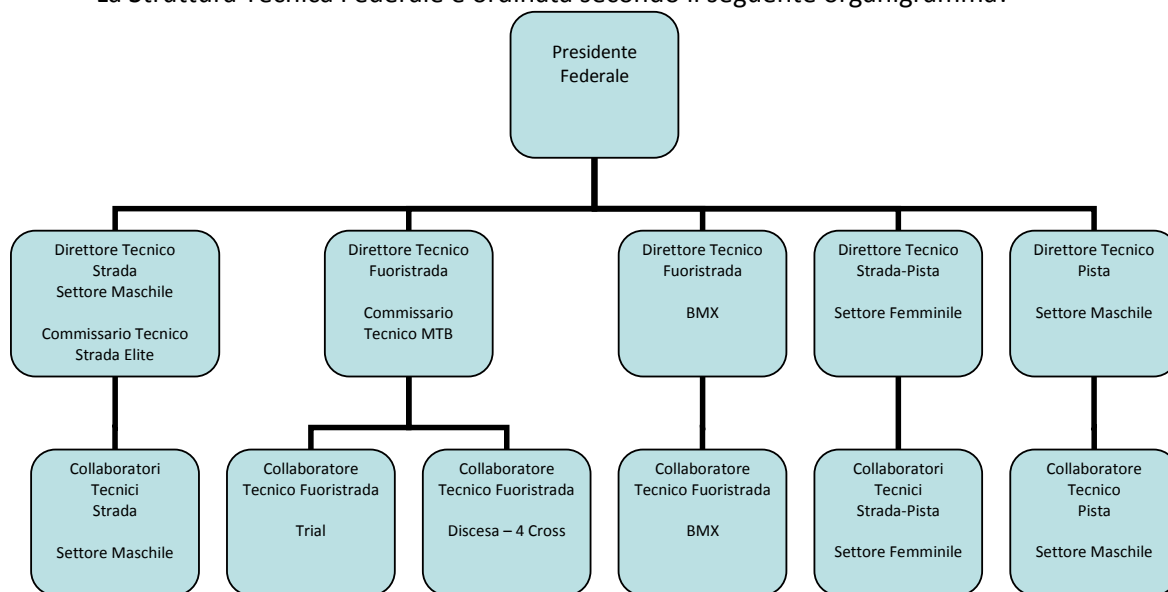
La Struttura Tecnica Federale è ordinata secondo il seguente organigramma:

Presidente Federale

Direttore Tecnico
Strada
Settore Maschile

Commissario Tecnico
Strada Elite

Direttore Tecnico
Fuoristrada

Commissario
Tecnico MTB

Direttore Tecnico
Fuoristrada

BMX

Direttore Tecnico
Strada-Pista

Settore Femminile

Direttore Tecnico
Pista

Settore Maschile

Collaboratori
Tecnici
Strada

Settore Maschile

Collaboratore
Tecnico Fuoristrada

Trial

Collaboratore
Tecnico Fuoristrada

Discesa – 4 Cross

Collaboratore
Tecnico Fuoristrada

BMX

Collaboratori
Tecnici
Strada-Pista

Settore Femminile

Collaboratore
Tecnico
Pista

Settore Maschile